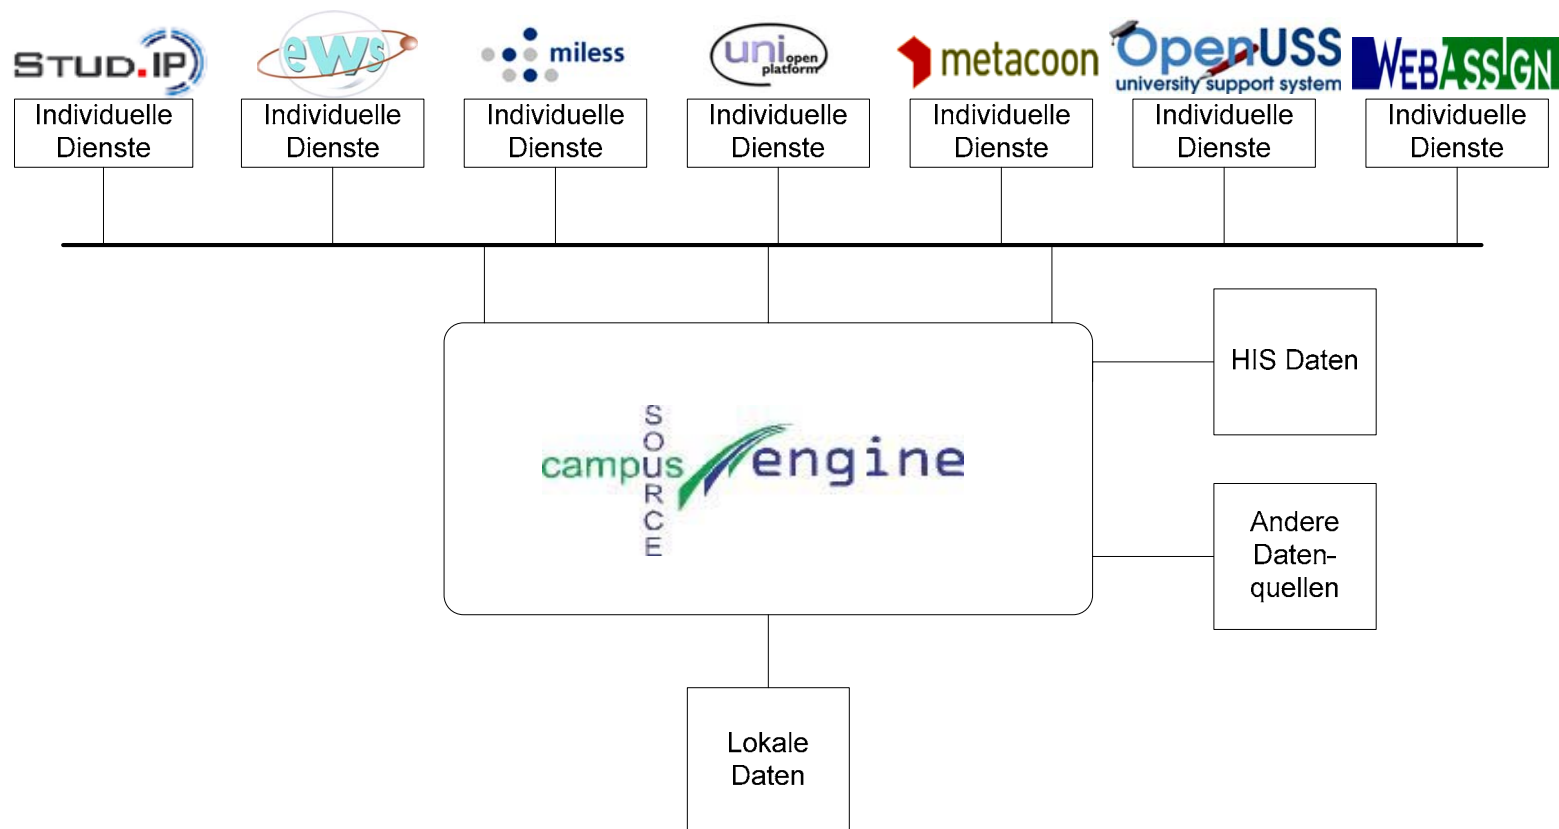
STUD.IP
ews
miless
uni open platform
metacoon
OpenUSS university support system
WEBASSIGN

Individuelle Dienste
Individuelle Dienste
Individuelle Dienste
Individuelle Dienste
Individuelle Dienste
Individuelle Dienste
Individuelle Dienste

campus SOURCE engine

HIS Daten

Andere Datenquellen

Lokale Daten